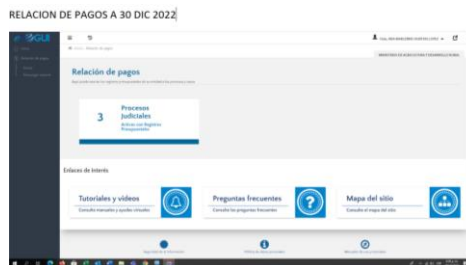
RELACION DE PAGOS A 30 DIC 2022

SGUI

Relación de pagos

3 Procesos Judiciales

Enlaces de interés

Tutoriales y videos
Consulte manuales y ayudas virtuales

Preguntas frecuentes
Consulte las preguntas frecuentes

Mapa del sitio
Consulte el mapa del sitio